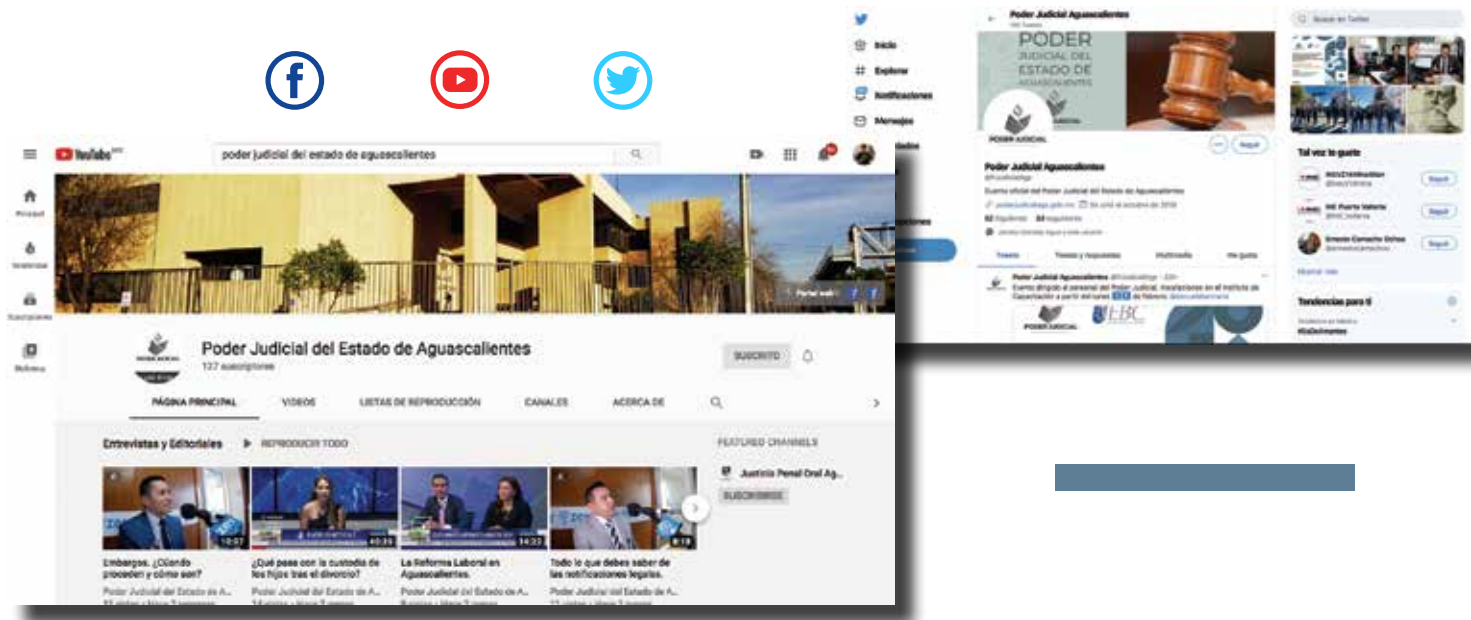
poder judicial del estado de aguascalientes

Principal

Tendencias

Suscripciones

Biblioteca

Poder Judicial del Estado de Aguascalientes
127 suscriptores

SUSCRITO

PÁGINA PRINCIPAL VIDEOS LISTAS DE REPRODUCCIÓN CANALES ACERCA DE

Entrevistas y Editoriales REPRODUCIR TODO

FEATURED CHANNELS

Justicia Penal Oral Ag...

SUSCRIBIRSE

10:07 40:39 14:22 8:19

Embargos. ¿Cuándo proceden y cómo son?
Poder Judicial del Estado de A...

¿Qué pasa con la custodia de los hijos tras el divorcio?
Poder Judicial del Estado de A...

La Reforma Laboral en Aguascalientes.
Poder Judicial del Estado de A...

Todo lo que debes saber de las notificaciones legales.
Poder Judicial del Estado de A...

Inicio
Explorar
Notificaciones
Mensajes

Poder Judicial Aguascalientes

PODER JUDICIAL DEL ESTADO DE AGUASCALIENTES

PODER JUDICIAL

Seguir

Poder Judicial Aguascalientes
Cuenta oficial del Poder Judicial del Estado de Aguascalientes

Tweets Tweets y respuestas Multimedia Me gusta

Poder Judicial Aguascalientes

PODER JUDICIAL

Buscar en Twitter

Tal vez te guste

Seguir
Seguir
Seguir

Mostrar más

Tendencias para ti